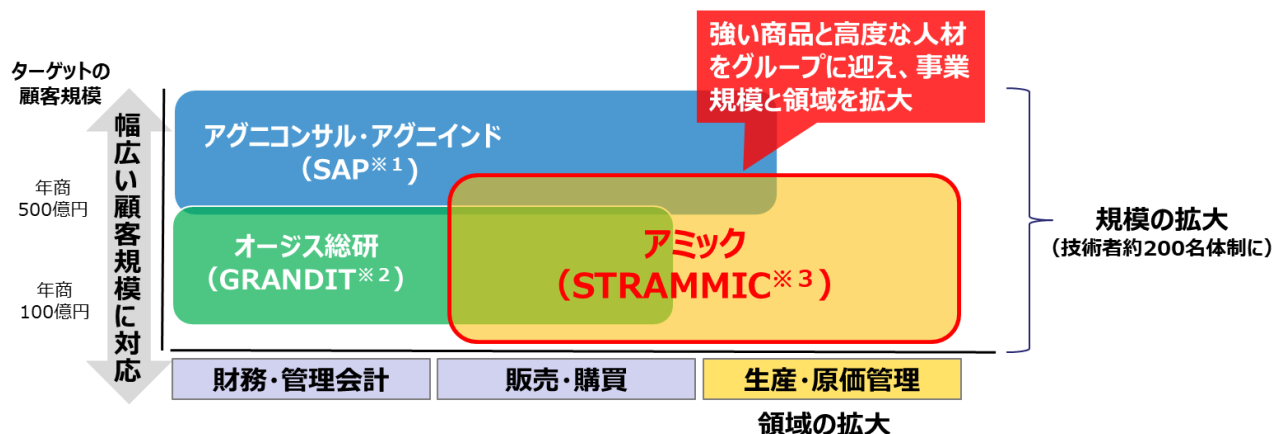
強い商品と高度な人材をグループに迎え、事業規模と領域を拡大

ターゲットの顧客規模

幅広い顧客規模に対応

年商500億円

年商100億円

アグニコンサル・アグニインド
（SAP※１）

オージス総研
（GRANDIT※２）

アミック
（STRAMMIC※３）

規模の拡大
（技術者約200名体制に）

財務・管理会計

販売・購買

生産・原価管理

領域の拡大